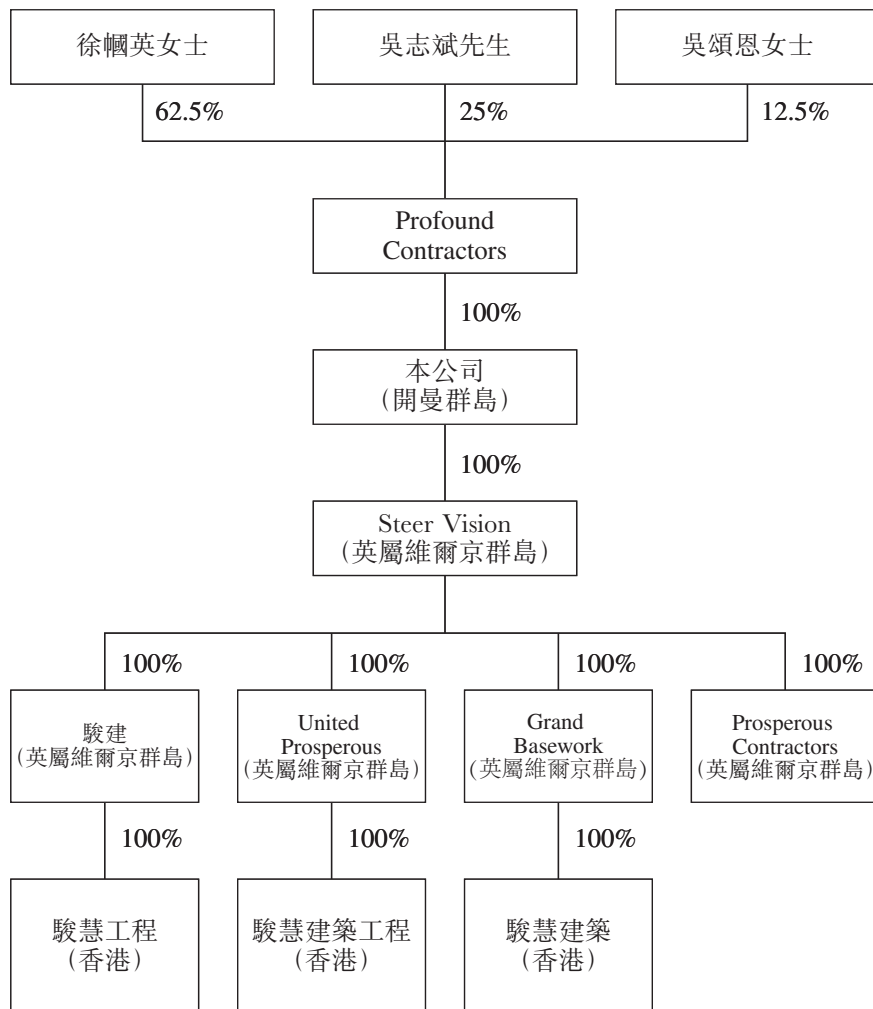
徐幗英女士

吳志斌先生

吳頌恩女士

62.5%

25%

12.5%

Profound Contractors

100%

本公司
(開曼群島)

100%

Steer Vision
(英屬維爾京群島)

100%

100%

100%

100%

駿建
(英屬維爾京群島)

United Prosperous
(英屬維爾京群島)

Grand Basework
(英屬維爾京群島)

Prosperous Contractors
(英屬維爾京群島)

100%

100%

100%

駿慧工程
(香港)

駿慧建築工程
(香港)

駿慧建築
(香港)